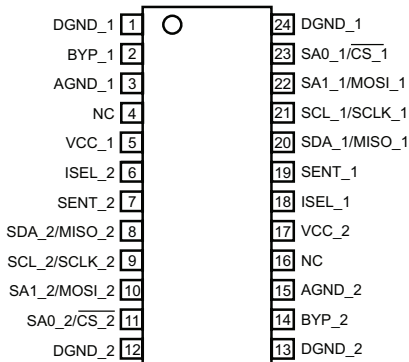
DGND_1 1
BYP_1 2
AGND_1 3
NC 4
VCC_1 5
ISEL_2 6
SENT_2 7
SDA_2/MISO_2 8
SCL_2/SCLK_2 9
SA1_2/MOSI_2 10
SA0_2/$\overline{CS}$_2 11
DGND_2 12

24 DGND_1
23 SA0_1/$\overline{CS}$_1
22 SA1_1/MOSI_1
21 SCL_1/SCLK_1
20 SDA_1/MISO_1
19 SENT_1
18 ISEL_1
17 VCC_2
16 NC
15 AGND_2
14 BYP_2
13 DGND_2